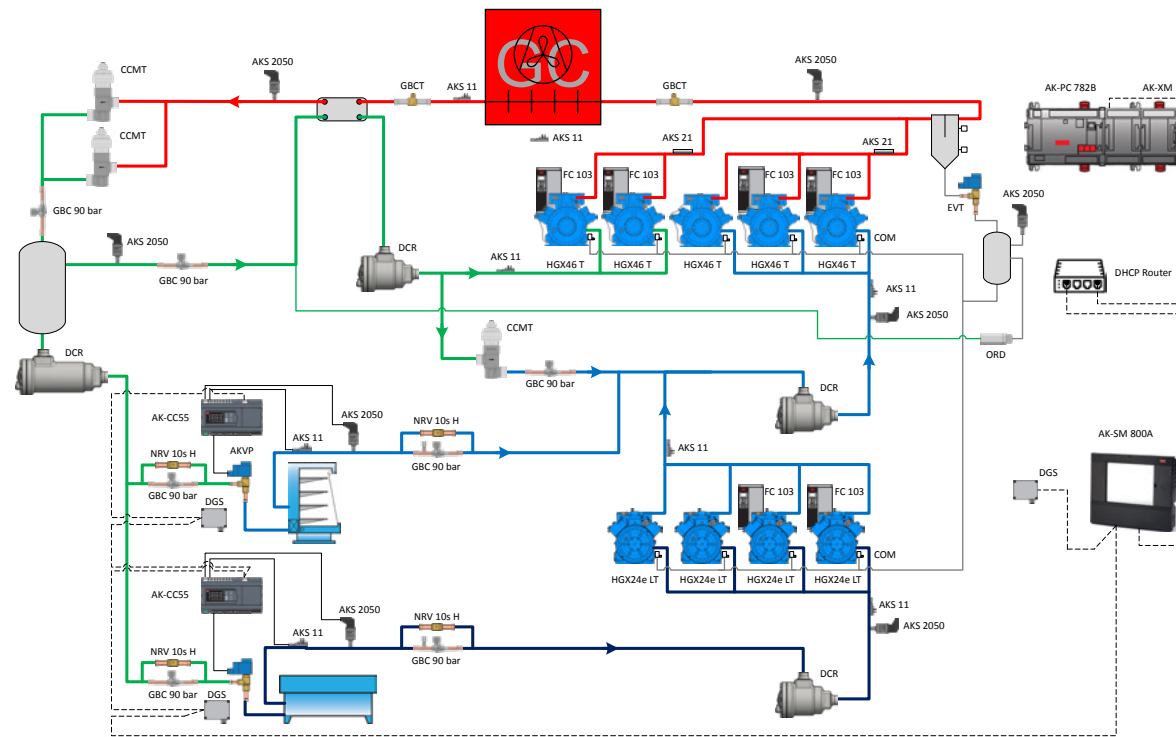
CCMT
AKS 2050
GBCT
AKS 11
GC
GBCT
AKS 2050
AK-PC 782B
AK-XM
CCMT
AKS 11
AKS 21
AKS 21
FC 103
FC 103
FC 103
FC 103
GBC 90 bar
EVT
AKS 2050
AKS 2050
DCR
GBC 90 bar
AKS 11
HGX46 T
HGX46 T
HGX46 T
HGX46 T
HGX46 T
COM
DHCP Router
AKS 11
AKS 2050
CCMT
ORD
DCR
GBC 90 bar
DCR
AK-CC55
AKS 2050
NRV 10s H
AKS 11
AKVP
AKS 11
NRV 10s H
GBC 90 bar
GBC 90 bar
DGS
AK-SM 800A
DGS
FC 103
FC 103
HGX24e LT
HGX24e LT
HGX24e LT
HGX24e LT
COM
AK-CC55
AKS 11
AKS 2050
NRV 10s H
AKS 2050
AKS 11
NRV 10s H
GBC 90 bar
GBC 90 bar
DGS
DCR